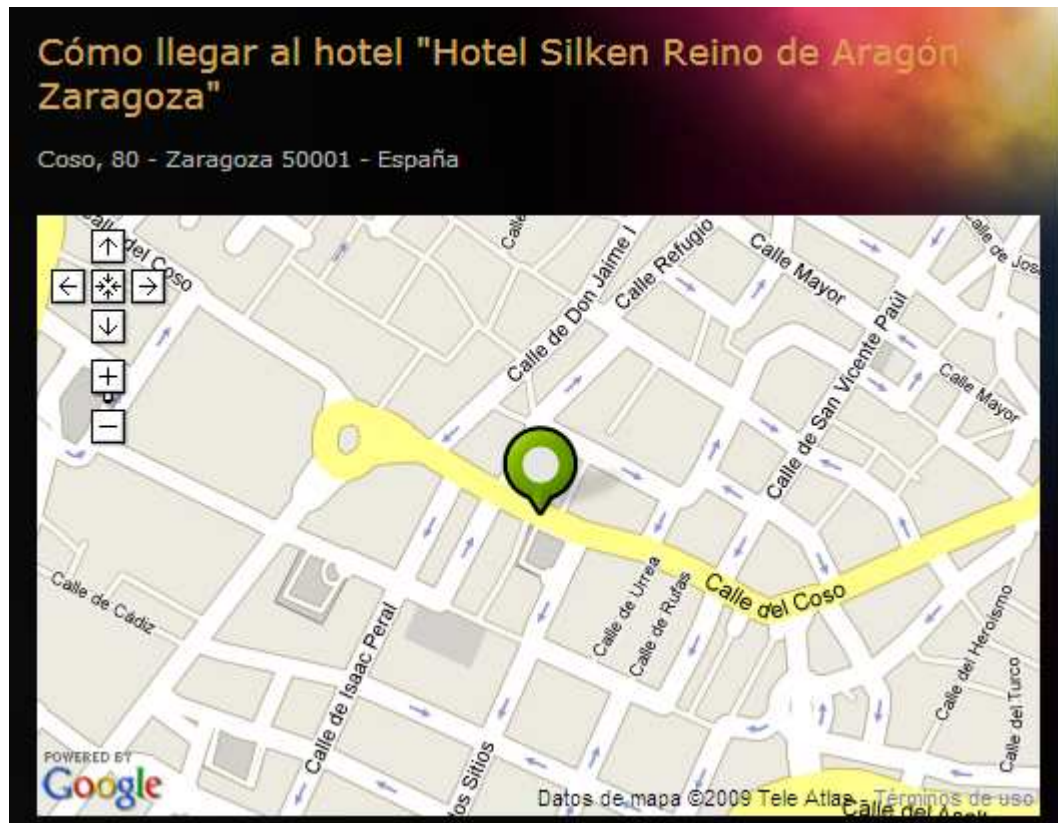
Cómo llegar al hotel "Hotel Silken Reino de Aragón Zaragoza"

Coso, 80 - Zaragoza 50001 - España

Calle del Coso
Calle
Calle de Don Jaime I
Calle Refugio
Calle Mayor
Calle de José
Calle de San Vicente Paúl
Calle Mayor
Calle del Coso
Calle de Cádiz
Calle de Isaac Peral
Calle de Urrea
Calle de Rufas
Calle del Heroísmo
Calle del Turco
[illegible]os Sitios
Calle del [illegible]

POWERED BY Google
Datos de mapa ©2009 Tele Atlas - Términos de uso